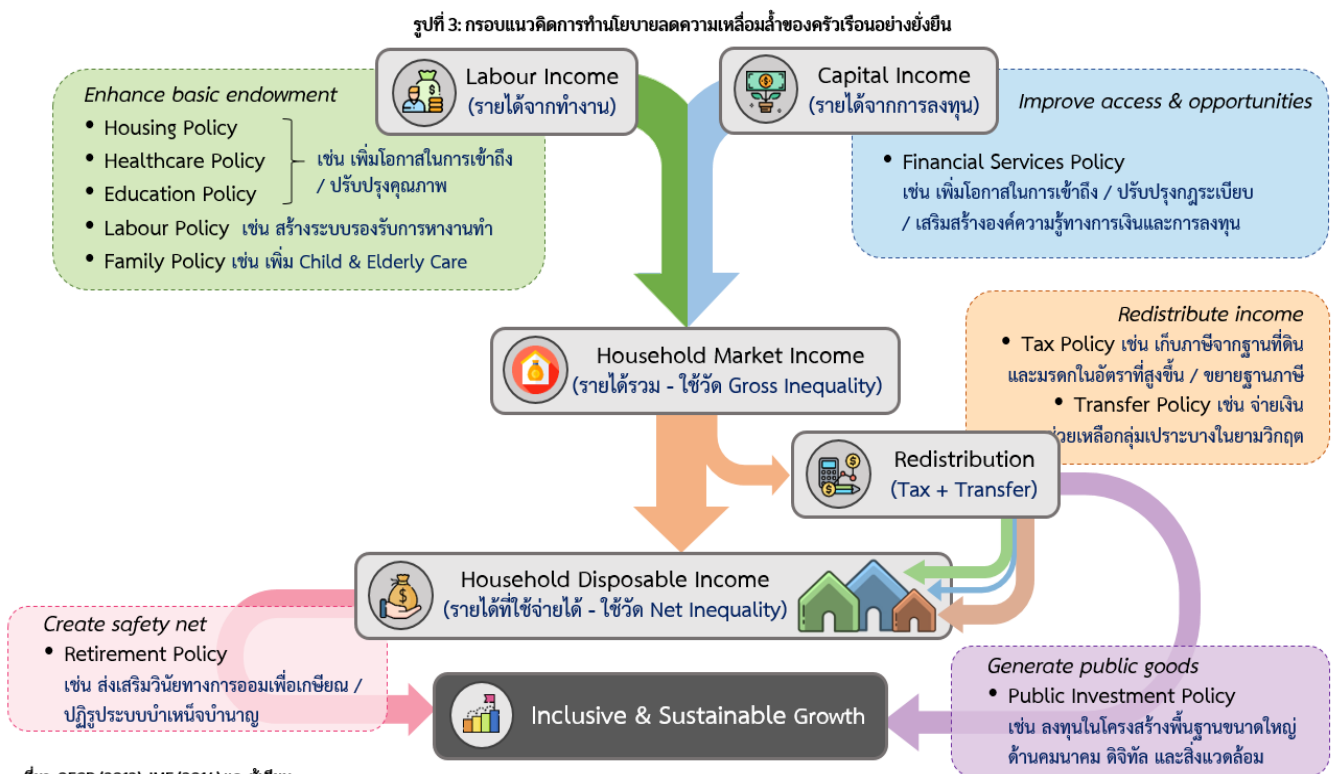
รูปที่ 3: กรอบแนวคิดการทำนโยบายลดความเหลื่อมล้ำของครัวเรือนอย่างยั่งยืน

Labour Income
(รายได้จากทำงาน)

Capital Income
(รายได้จากการลงทุน)

Enhance basic endowment
• Housing Policy
• Healthcare Policy
• Education Policy
เช่น เพิ่มโอกาสในการเข้าถึง / ปรับปรุงคุณภาพ
• Labour Policy เช่น สร้างระบบรองรับการหางานทำ
• Family Policy เช่น เพิ่ม Child & Elderly Care

Improve access & opportunities
• Financial Services Policy
เช่น เพิ่มโอกาสในการเข้าถึง / ปรับปรุงกฎระเบียบ / เสริมสร้างองค์ความรู้ทางการเงินและการลงทุน

Household Market Income
(รายได้รวม - ใช้วัด Gross Inequality)

Redistribute income
• Tax Policy เช่น เก็บภาษีจากฐานที่ดินและมรดกในอัตราที่สูงขึ้น / ขยายฐานภาษี
• Transfer Policy เช่น จ่ายเงิน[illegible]ช่วยเหลือกลุ่มเปราะบางในยามวิกฤต

Redistribution
(Tax + Transfer)

Household Disposable Income
(รายได้ที่ใช้จ่ายได้ - ใช้วัด Net Inequality)

Create safety net
• Retirement Policy
เช่น ส่งเสริมวินัยทางการออมเพื่อเกษียณ / ปฏิรูประบบบำเหน็จบำนาญ

Inclusive & Sustainable Growth

Generate public goods
• Public Investment Policy
เช่น ลงทุนในโครงสร้างพื้นฐานขนาดใหญ่ ด้านคมนาคม ดิจิทัล และสิ่งแวดล้อม

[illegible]